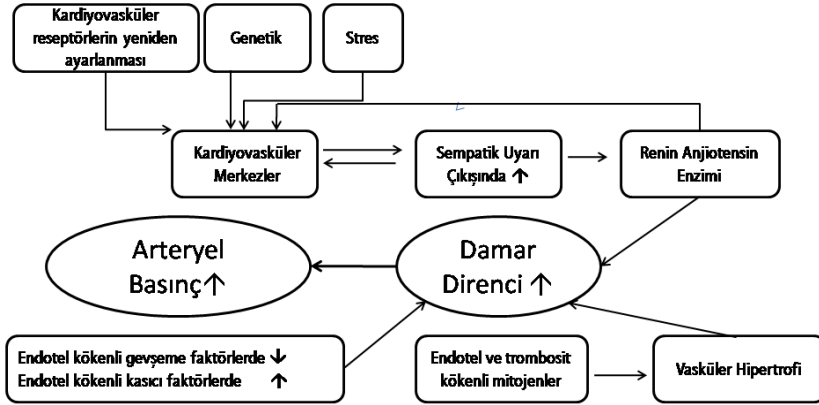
Kardiyovasküler reseptörlerin yeniden ayarlanması

Genetik

Stres

Kardiyovasküler Merkezler

Sempatik Uyarı Çıkışında ↑

Renin Anjiotensin Enzimi

Arteryel Basınç↑

Damar Direnci ↑

Endotel kökenli gevşeme faktörlerde ↓
Endotel kökenli kasıcı faktörlerde ↑

Endotel ve trombosit kökenli mitojenler

Vasküler Hipertrofi